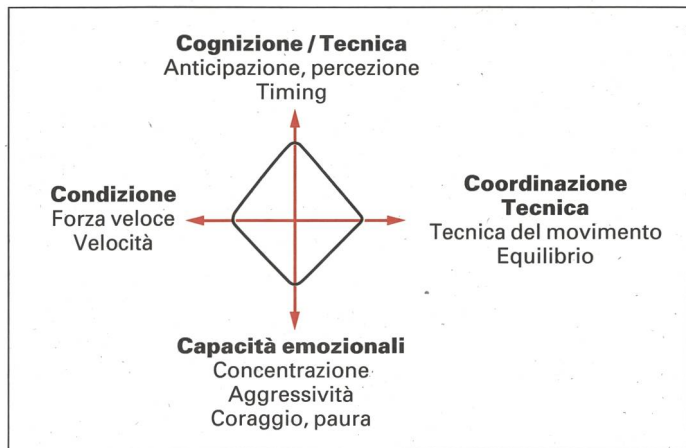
Cognizione / Tecnica
Anticipazione, percezione
Timing

Condizione
Forza veloce
Velocità

Coordinazione
Tecnica
Tecnica del movimento
Equilibrio

Capacità emozionali
Concentrazione
Aggressività
Coraggio, paura